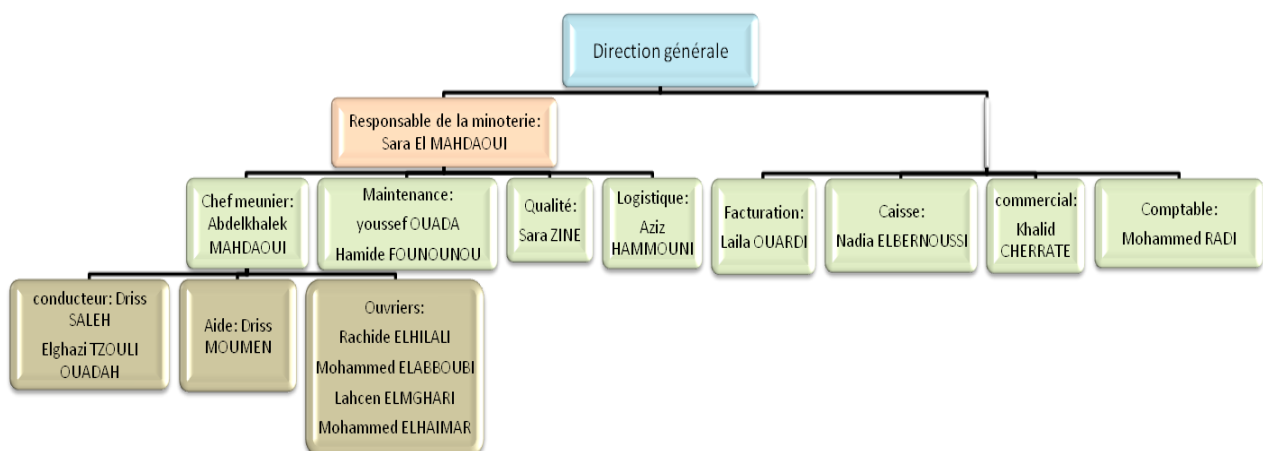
Direction générale

Responsable de la minoterie: Sara El MAHDAOUI

Chef meunier: Abdelkhalek MAHDAOUI

Maintenance: youssef OUADA Hamide FOUNOUNOU

Qualité: Sara ZINE

Logistique: Aziz HAMMOUNI

Facturation: Laila OUARDI

Caisse: Nadia ELBERNOUSSI

commercial: Khalid CHERRATE

Comptable: Mohammed RADI

conducteur: Driss SALEH Elghazi TZOULI OUADAH

Aide: Driss MOUMEN

Ouvriers: Rachide ELHILALI Mohammed ELABBOUBI Lahcen ELMGHARI Mohammed ELHAIMAR